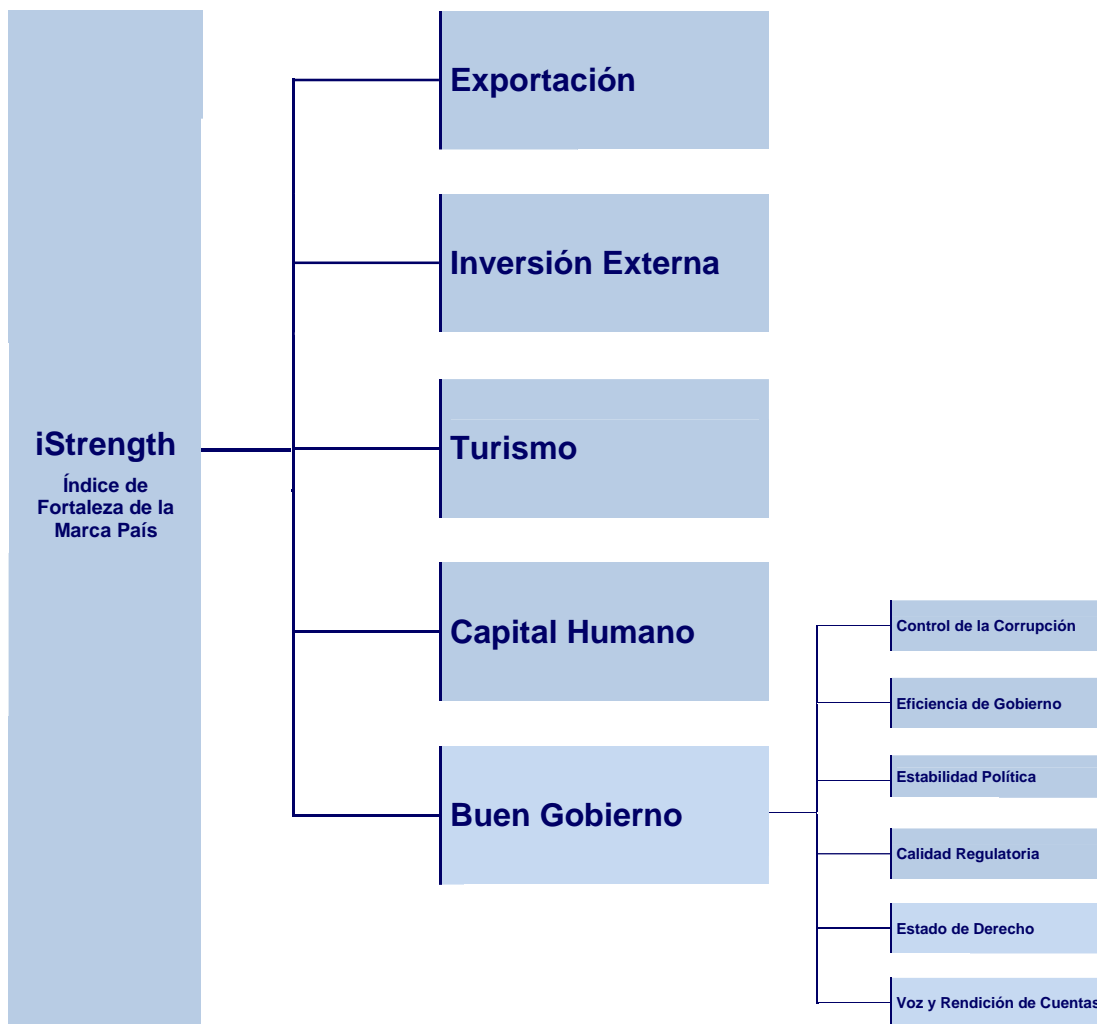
iStrength
Índice de Fortaleza de la Marca País

Exportación

Inversión Externa

Turismo

Capital Humano

Buen Gobierno

Control de la Corrupción

Eficiencia de Gobierno

Estabilidad Política

Calidad Regulatoria

Estado de Derecho

Voz y Rendición de Cuentas